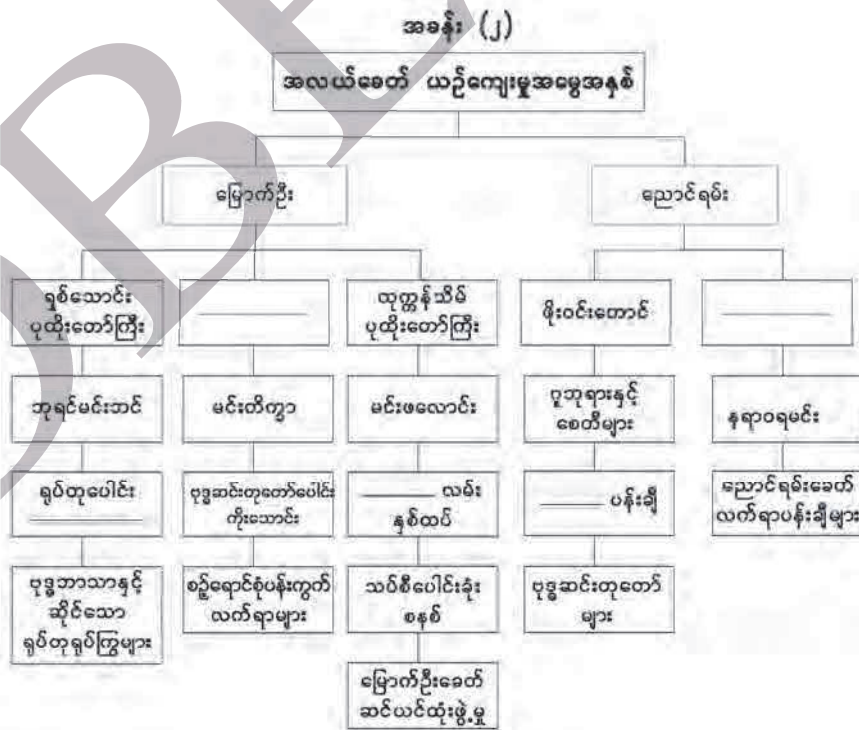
အခန်း (၂)

အလယ်ခေတ် ယဉ်ကျေးမှုအမွေအနှစ်

မြောက်ဦး

ညောင်ရမ်း

ရှစ်သောင်း ပုထိုးတော်ကြီး

__________

ထုက္ကန်သိမ် ပုထိုးတော်ကြီး

ဖိုးဝင်းတောင်

__________

ဘုရင်မင်းဘင်

မင်းတိက္ခာ

မင်းဖလောင်း

ဂူဘုရားနှင့် စေတီများ

နရာဝရမင်း

ရုပ်တုပေါင်း __________

ပုဒ္ဓဆင်းတုတော်ပေါင်း ကိုးသောင်း

__________ လမ်း နှစ်ထပ်

__________ ပန်းချီ

ညောင်ရမ်းခေတ် လက်ရာပန်းချီများ

ပုဒ္ဓဘာသာနှင့် ဆိုင်သော ရုပ်တုရုပ်ကြွများ

စဉ့်ရောင်စုံပန်းကွက် လက်ရာများ

သပိတ်ပေါင်းခုံး စနစ်

ပုဒ္ဓဆင်းတုတော် များ

မြောက်ဦးခေတ် ဆင်ယင်ထုံးဖွဲ့မှု